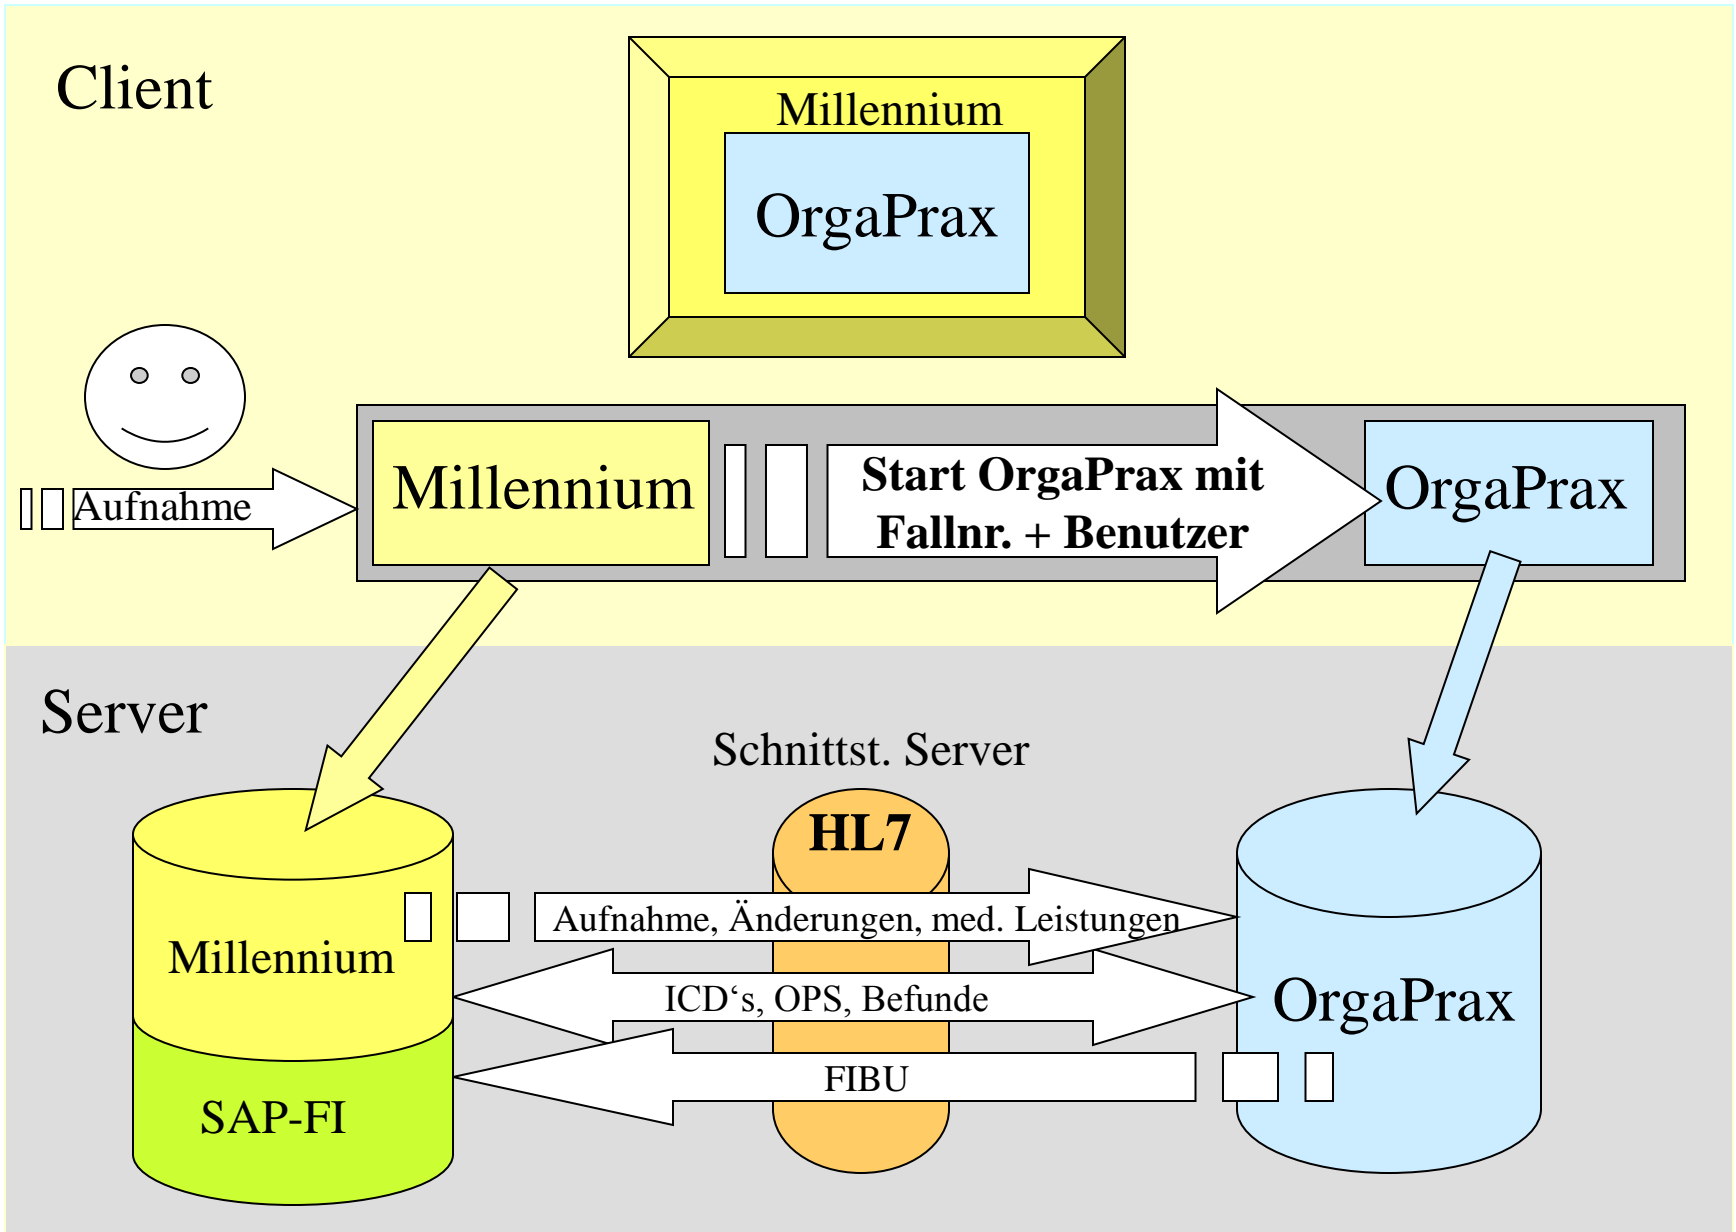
Client

Millennium

OrgaPrax

Aufnahme

Millennium

Start OrgaPrax mit Fallnr. + Benutzer

OrgaPrax

Server

Schnittst. Server

HL7

Millennium

SAP-FI

Aufnahme, Änderungen, med. Leistungen

ICD‘s, OPS, Befunde

FIBU

OrgaPrax